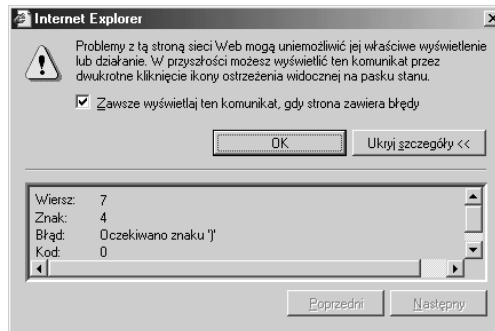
Internet Explorer

Problemy z tą stroną sieci Web mogą uniemożliwić jej właściwe wyświetlenie lub działanie. W przyszłości możesz wyświetlić ten komunikat przez dwukrotne kliknięcie ikony ostrzeżenia widocznej na pasku stanu.

Zawsze wyświetlaj ten komunikat, gdy strona zawiera błędy

OK

Ukryj szczegóły <<

| | |
|---|---|
| Wiersz: | 7 |
| Znak: | 4 |
| Błąd: | Oczekiwano znaku ')' |
| Kod: | 0 |

Poprzedni

Następny